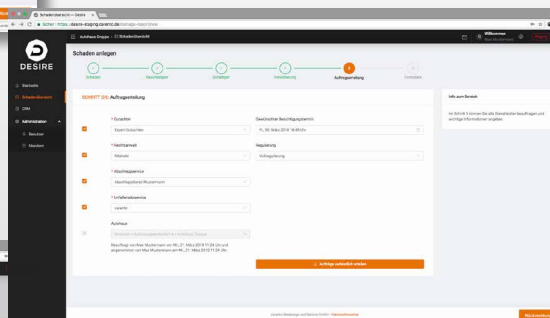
Schadenübersicht — Desire

Sicher | https://desire-staging.zaremc.de/damage-report/new

DESIRE

Übersicht

Schadenübersicht

CRM

Administration

Benutzer

Mandant

Autohaus Gogola / Schadenübersicht

Willkommen

Schaden anlegen

Schaden

Geschädigter

Schädiger

Versicherung

Auftragserteilung

Fertigstellen

SCHRITT 5/6: Auftragserteilung

* Gutachter

Expert Gutachten

Gewünschter Besichtigungstermin

Fr, 30. März 2018 16:00 Uhr

* Rechtsanwalt

Mahnke

Regulierung

Vollregulierung

* Abschleppdienst

Abschleppdienst Mustermann

* Leihfahrzeugdienst

carento

Autohaus

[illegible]

Beauftragt von Max Mustermann am Mi., 21. März 2018 11:24 Uhr und angenommen von Max Mustermann am Mi., 21. März 2018 11:24 Uhr.

Aufträge verbindlich erteilen

Info zum Bereich

Im Schritt 5 können Sie alle Dienstleister beauftragen und wichtige Informationen angeben.

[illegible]

Weiter